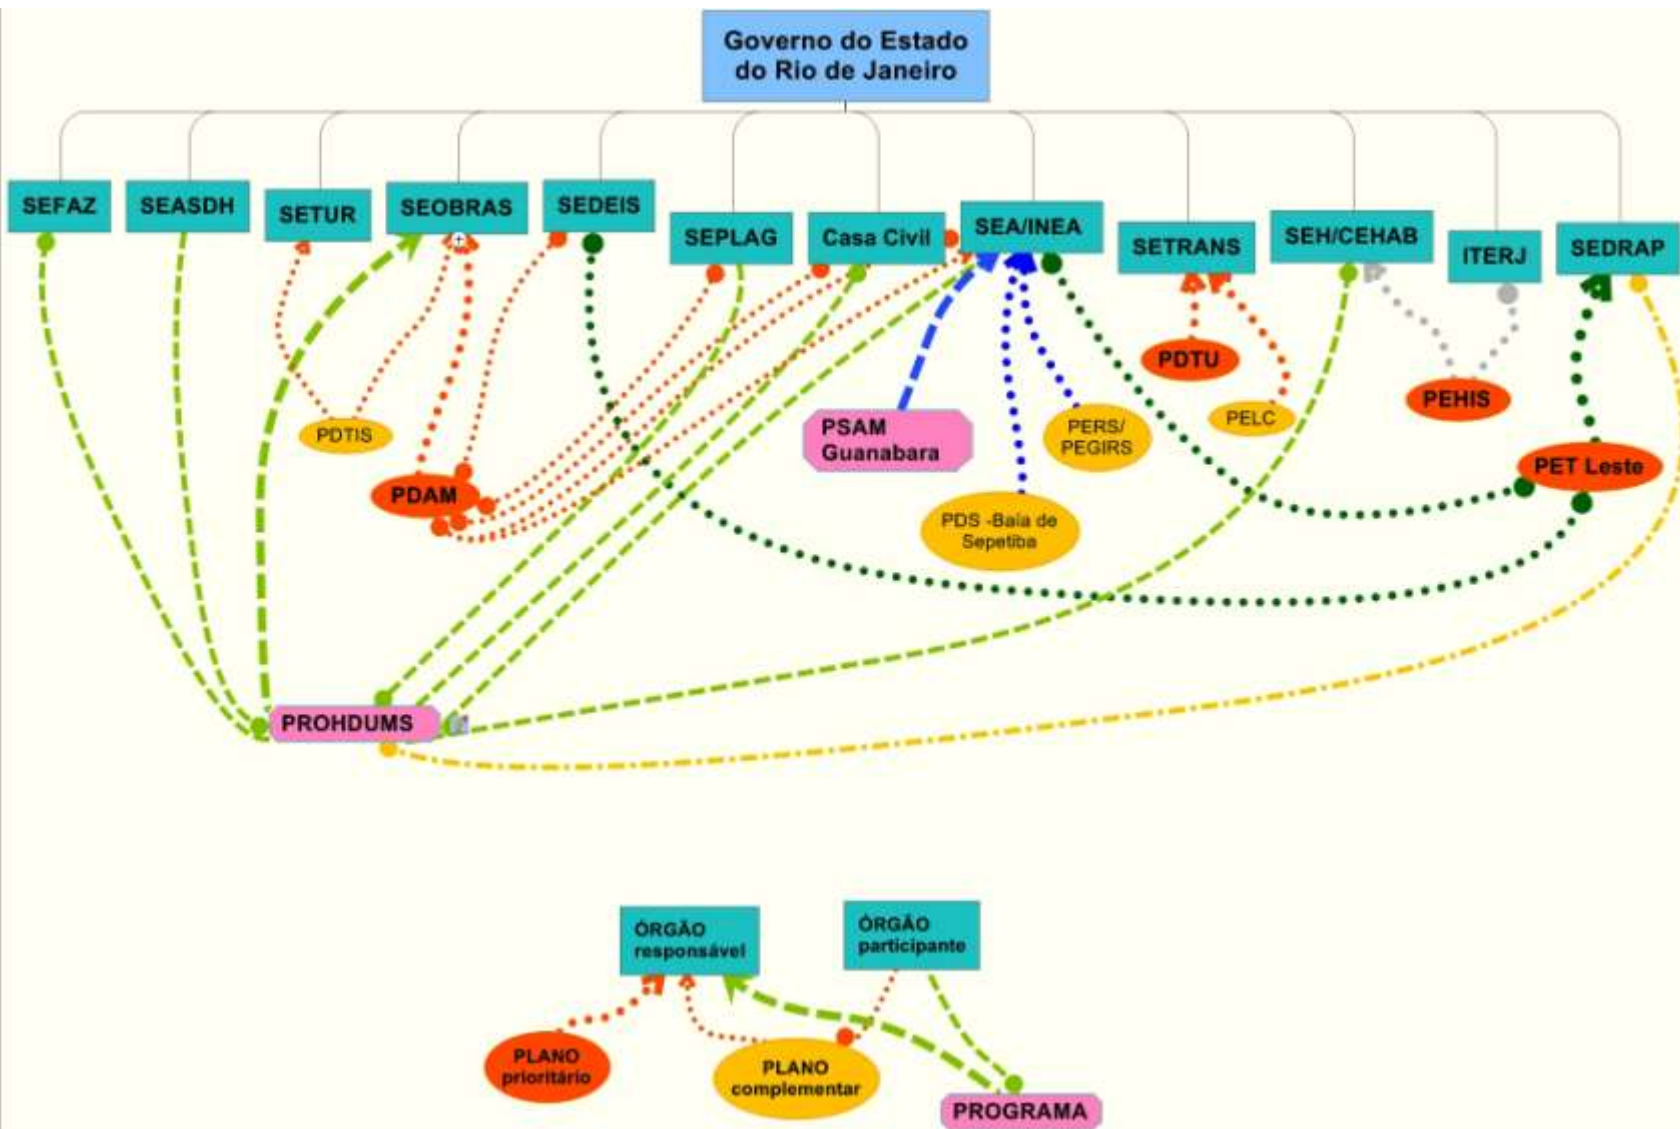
Governo do Estado do Rio de Janeiro

SEFAZ

SEASDH

SETUR

SEOBRAS

SEDEIS

SEPLAG

Casa Civil

SEA/INEA

SETRANS

SEH/CEHAB

ITERJ

SEDRAP

PDTIS

PDAM

PSAM Guanabara

PERS/ PEGIRS

PDS -Baía de Sepetiba

PDTU

PELC

PEHIS

PET Leste

PROHDUMS

ÓRGÃO responsável

ÓRGÃO participante

PLANO prioritário

PLANO complementar

PROGRAMA